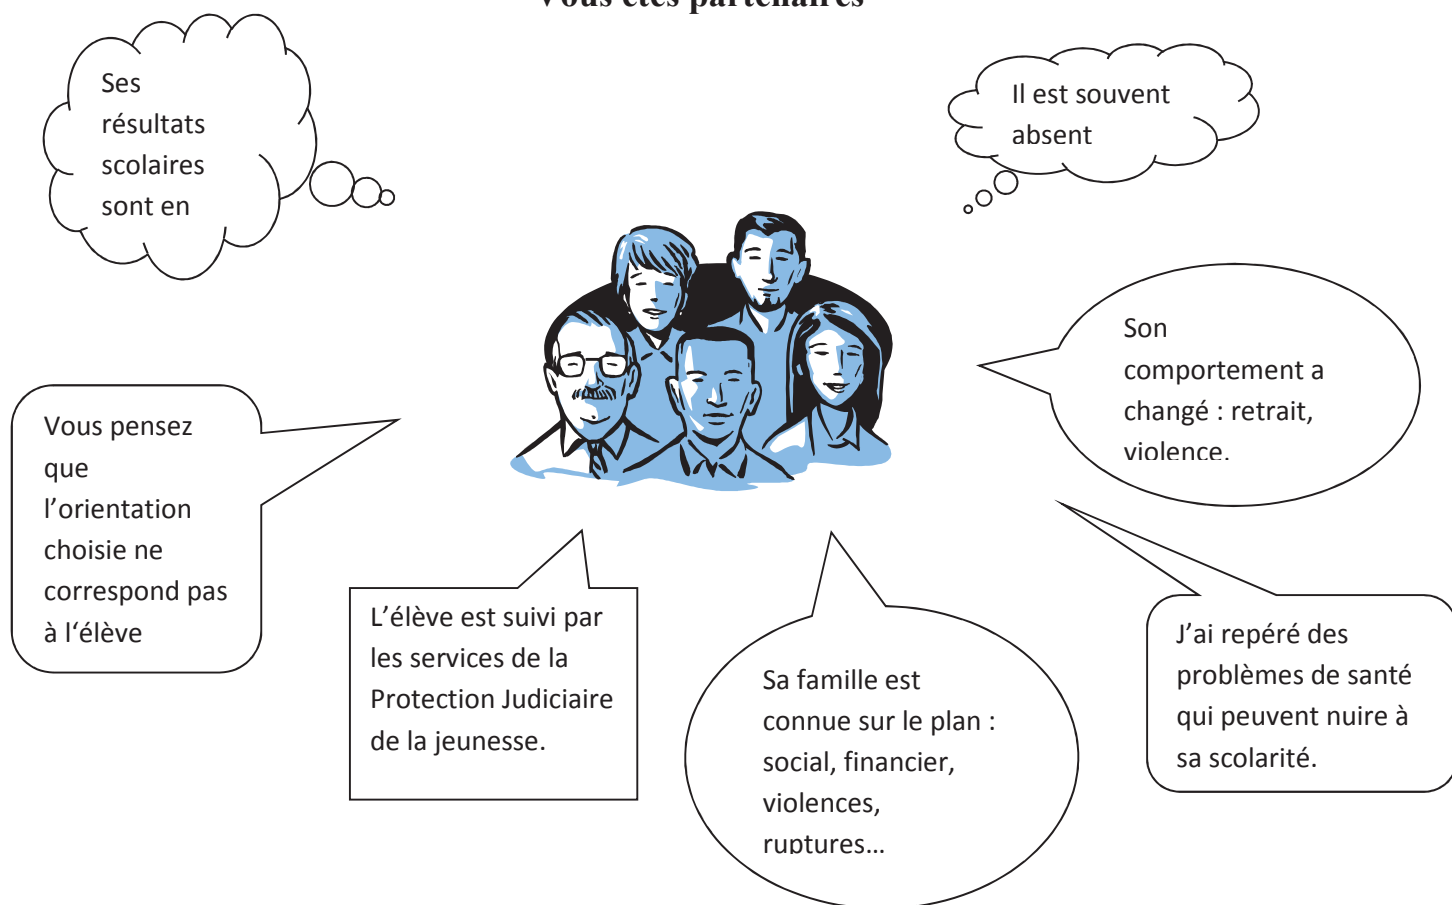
Vous êtes partenaires

Ses résultats scolaires sont en

Il est souvent absent

Son comportement a changé : retrait, violence.

Vous pensez que l'orientation choisie ne correspond pas à l'élève

L'élève est suivi par les services de la Protection Judiciaire de la jeunesse.

Sa famille est connue sur le plan : social, financier, violences, ruptures…

J'ai repéré des problèmes de santé qui peuvent nuire à sa scolarité.